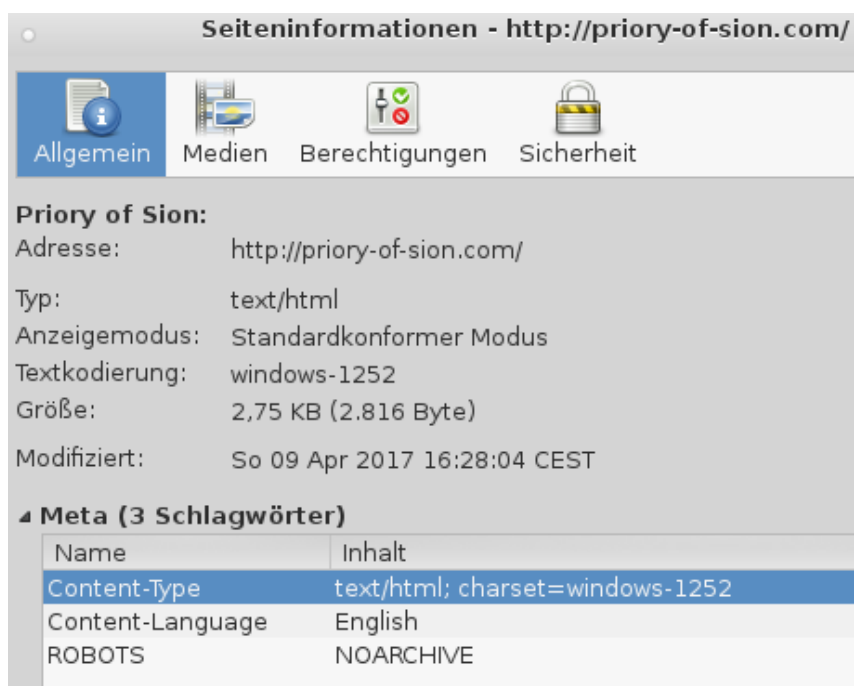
Seiteninformationen - http://priory-of-sion.com/

Allgemein Medien Berechtigungen Sicherheit

Priory of Sion:

Adresse: http://priory-of-sion.com/

Typ: text/html

Anzeigemodus: Standardkonformer Modus

Textkodierung: windows-1252

Größe: 2,75 KB (2.816 Byte)

Modifiziert: So 09 Apr 2017 16:28:04 CEST

Meta (3 Schlagwörter)

| Name | Inhalt |
|---|---|
| Content-Type | text/html; charset=windows-1252 |
| Content-Language | English |
| ROBOTS | NOARCHIVE |